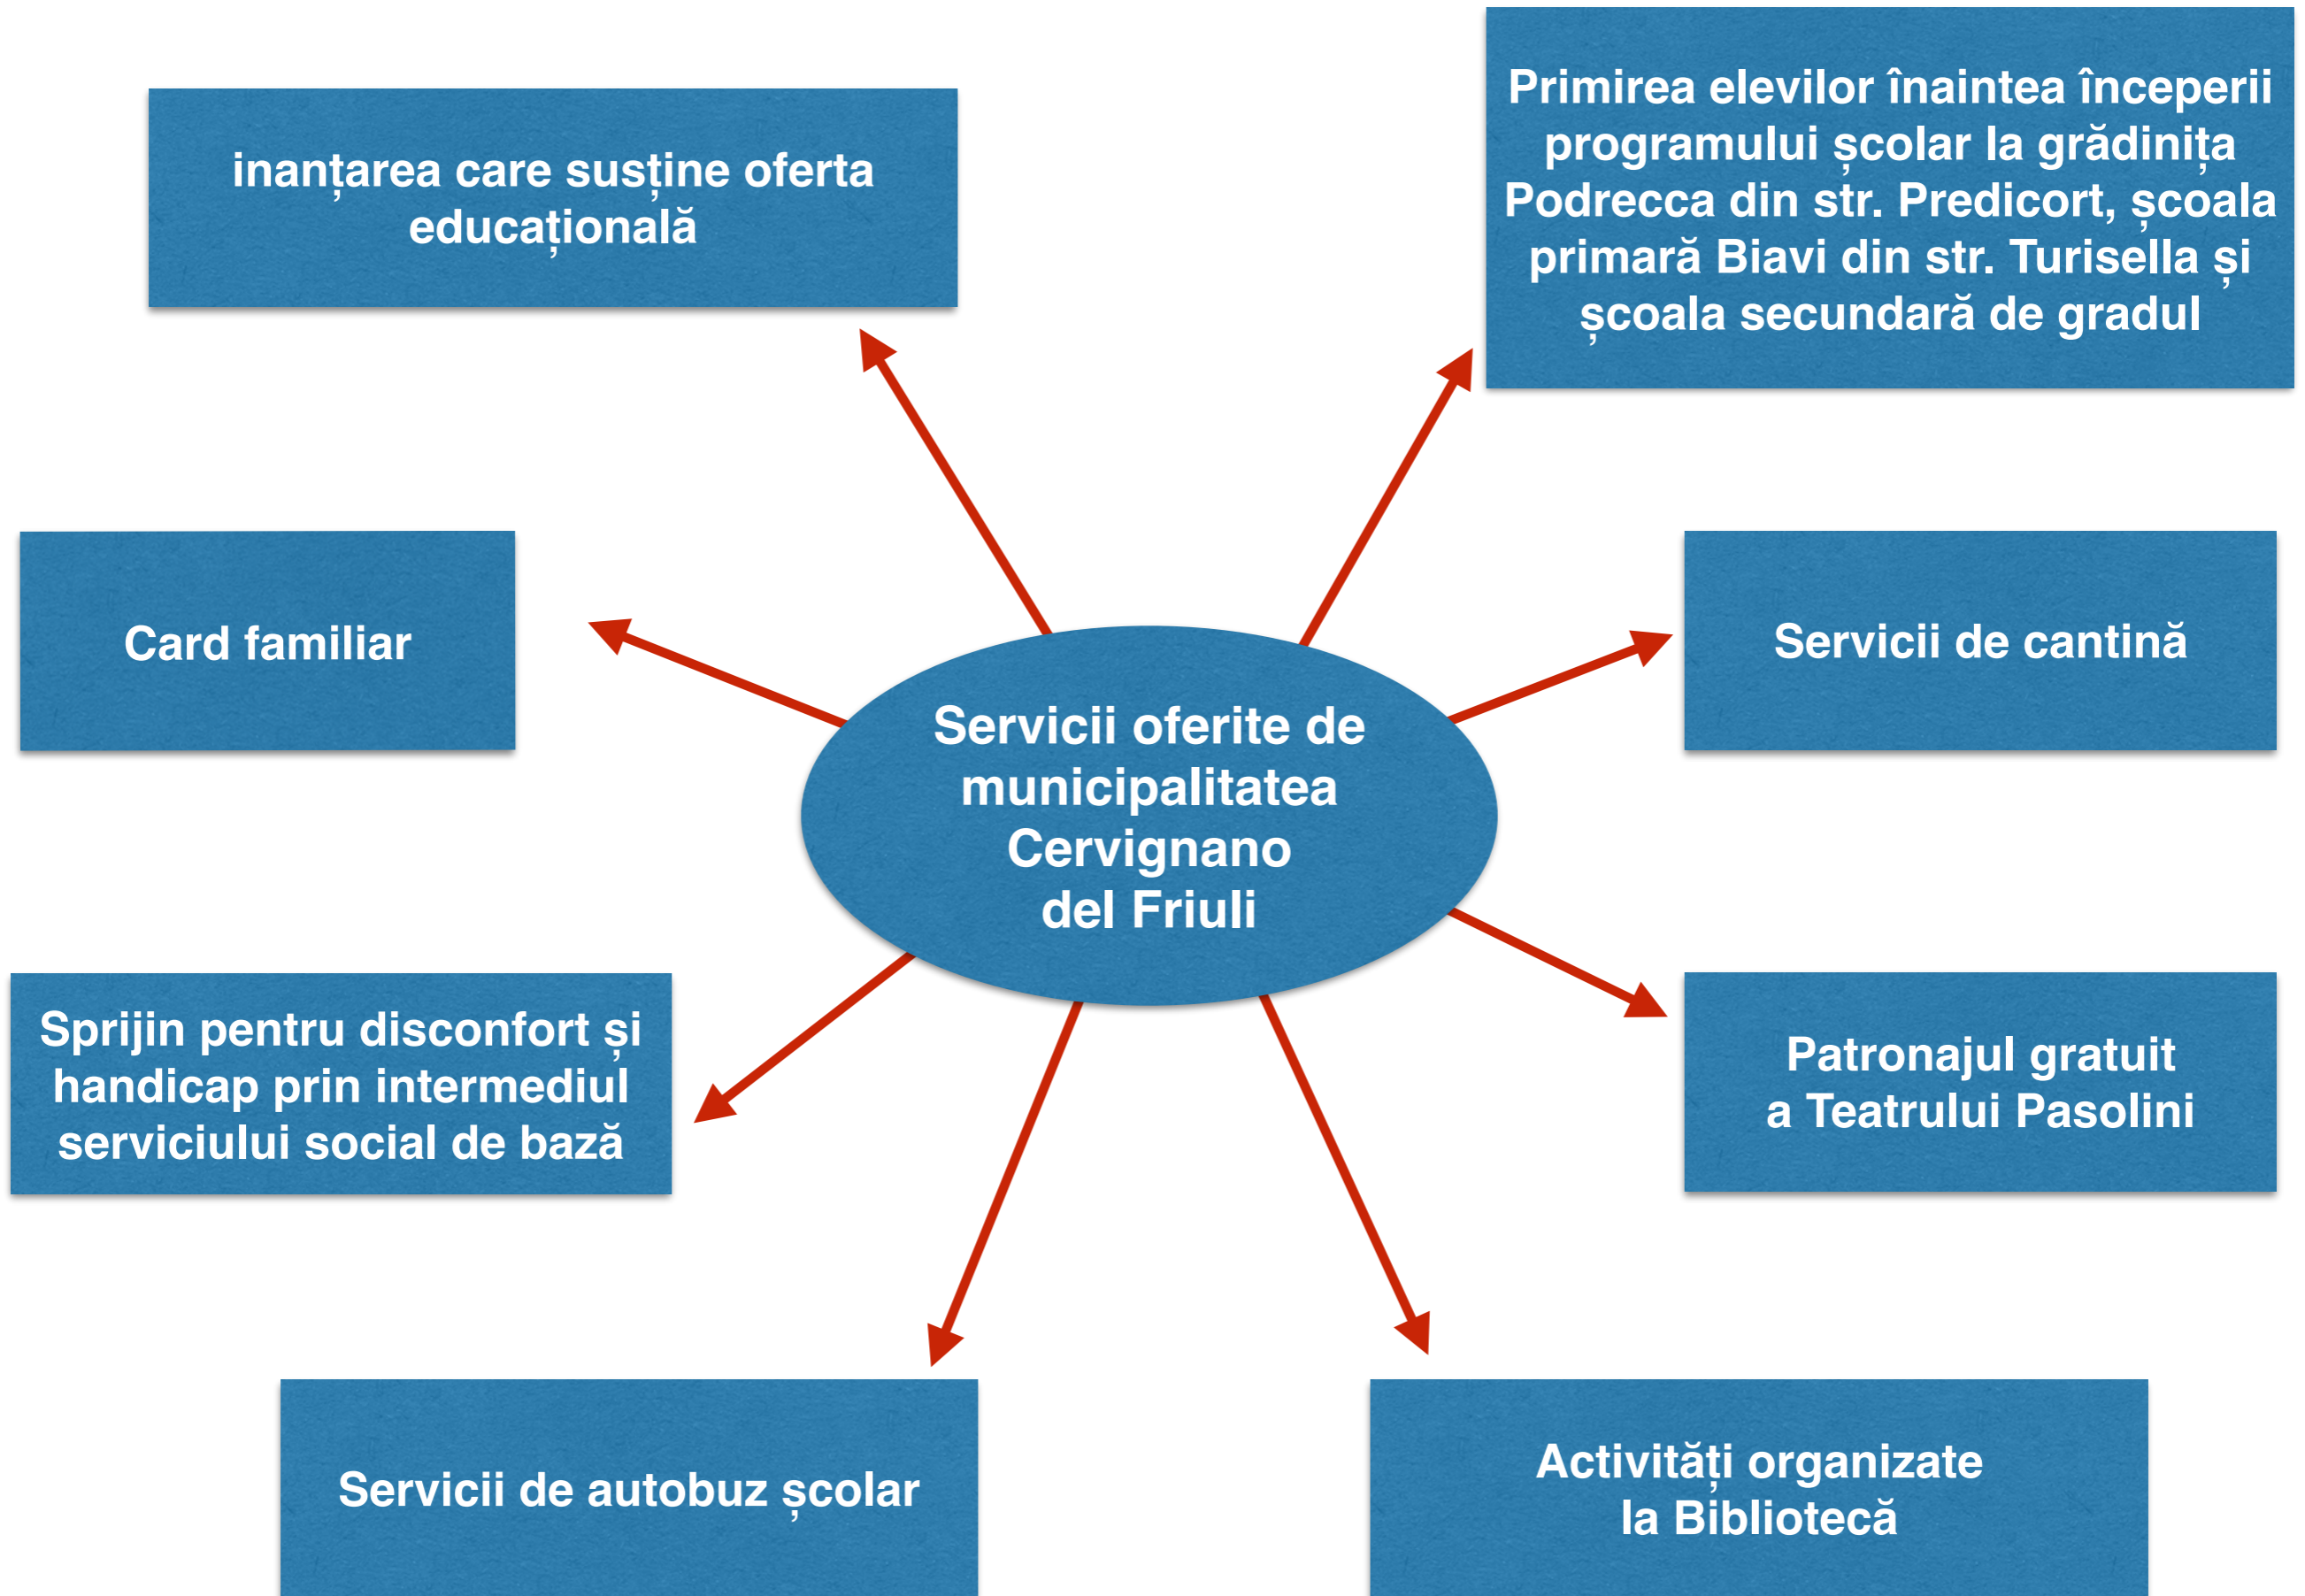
Servicii oferite de municipalitatea Cervignano del Friuli

inanțarea care susține oferta educațională

Primirea elevilor înaintea începerii programului școlar la grădinița Podrecca din str. Predicort, școala primară Biavi din str. Turisella și școala secundară de gradul

Card familiar

Servicii de cantină

Sprijin pentru disconfort și handicap prin intermediul serviciului social de bază

Patronajul gratuit a Teatrului Pasolini

Servicii de autobuz școlar

Activități organizate la Bibliotecă